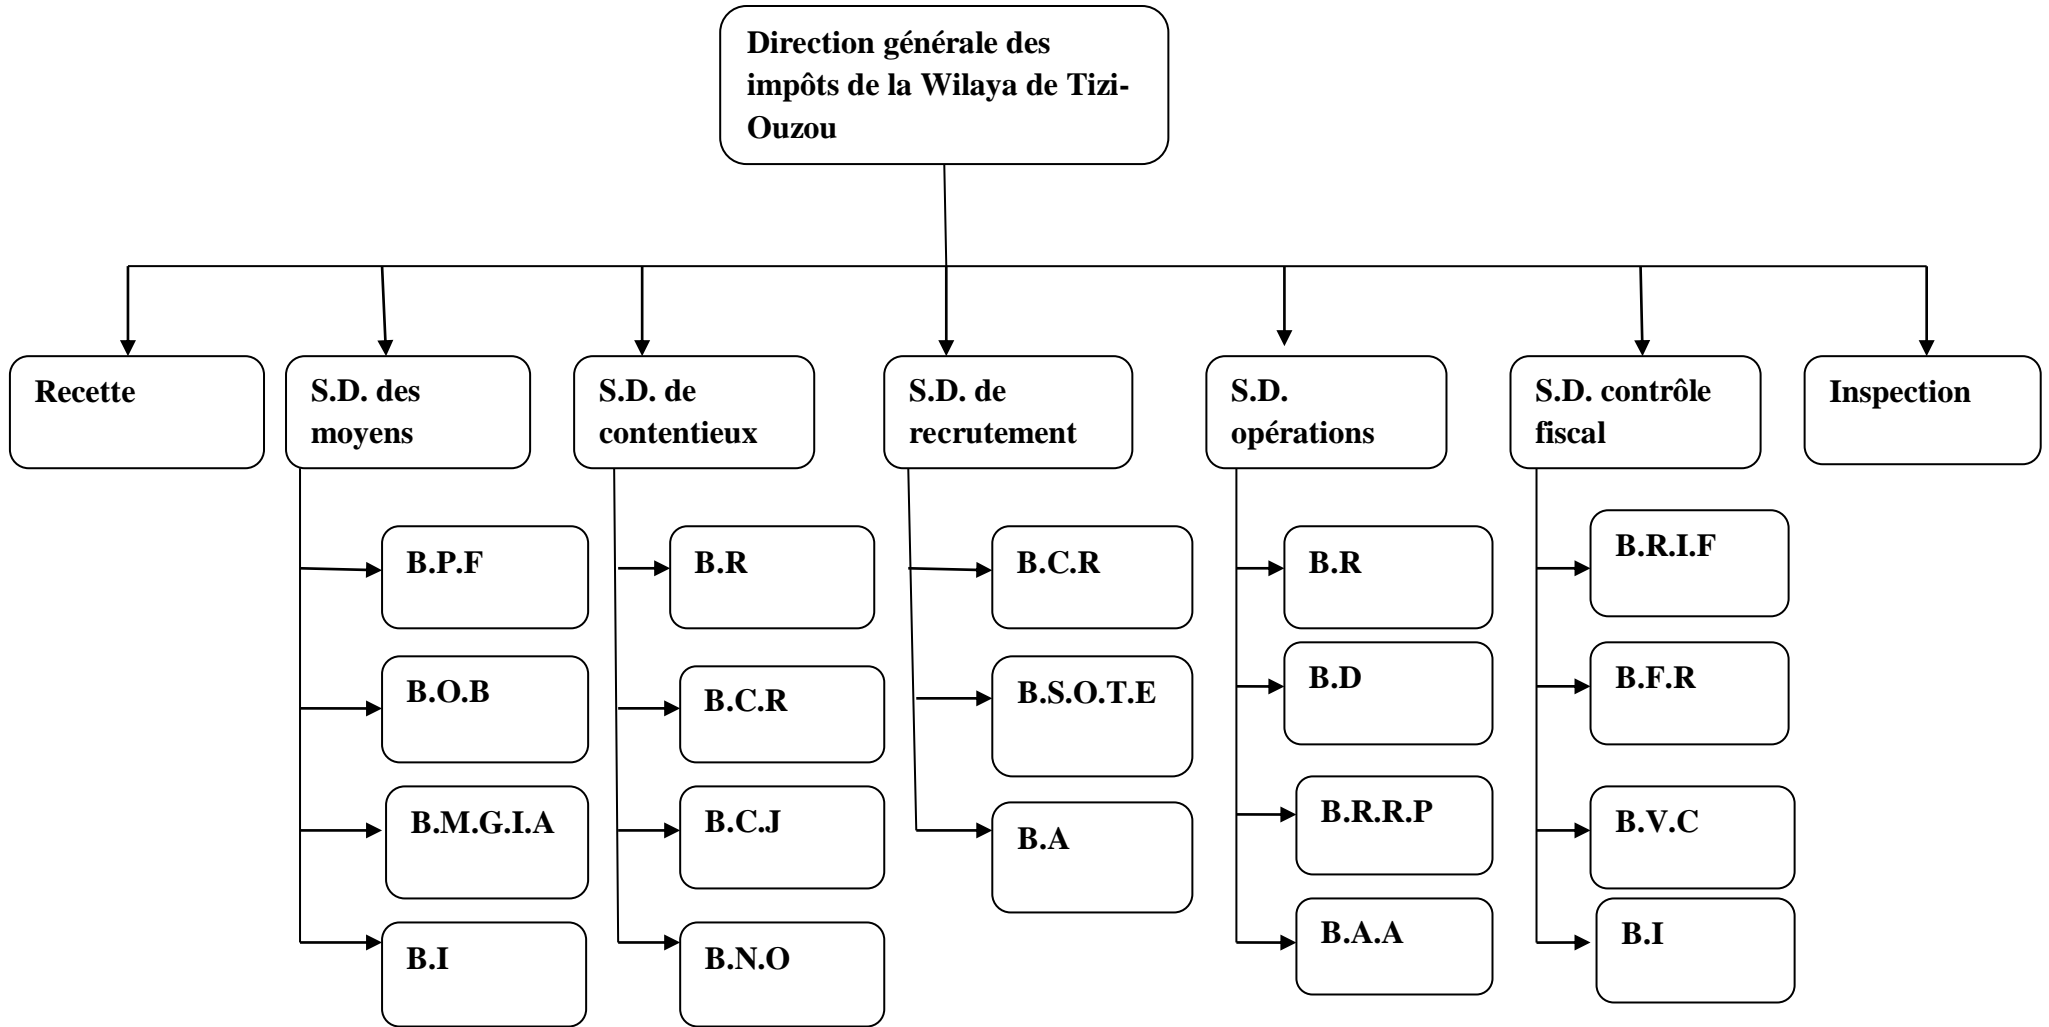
Direction générale des impôts de la Wilaya de Tizi-Ouzou

Recette

S.D. des moyens

B.P.F

B.O.B

B.M.G.I.A

B.I

S.D. de contentieux

B.R

B.C.R

B.C.J

B.N.O

S.D. de recrutement

B.C.R

B.S.O.T.E

B.A

S.D. opérations

B.R

B.D

B.R.R.P

B.A.A

S.D. contrôle fiscal

B.R.I.F

B.F.R

B.V.C

B.I

Inspection